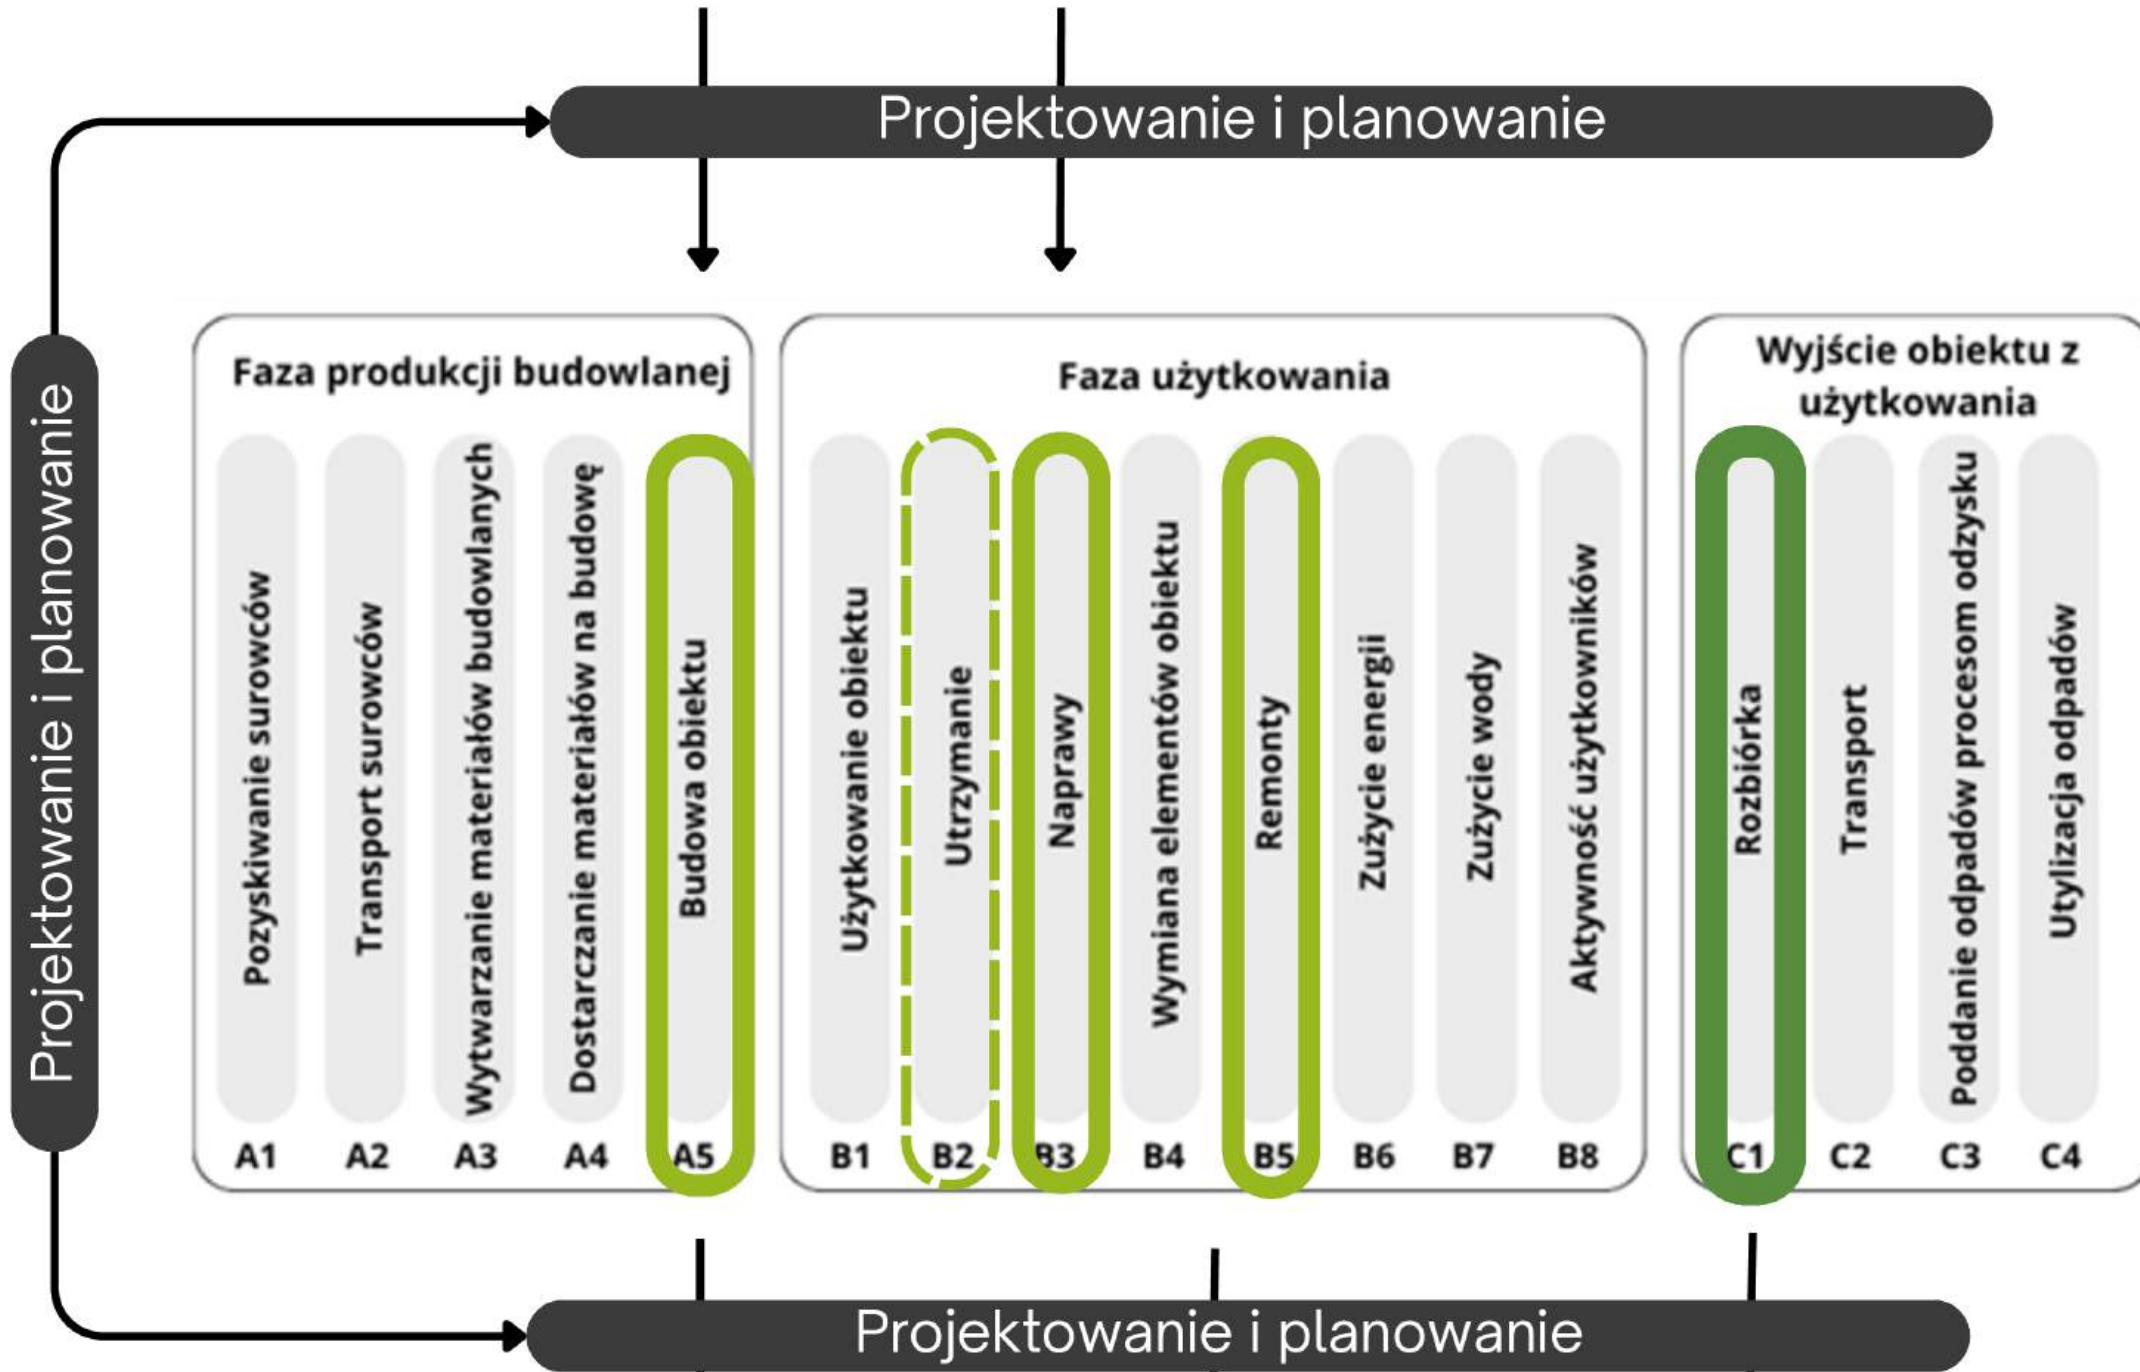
Projektowanie i planowanie

Projektowanie i planowanie

Faza produkcji budowlanej

Pozyskiwanie surowców
A1

Transport surowców
A2

Wytwarzanie materiałów budowlanych
A3

Dostarczanie materiałów na budowę
A4

Budowa obiektu
A5

Faza użytkowania

Użytkowanie obiektu
B1

Utrzymanie
B2

Naprawy
B3

Wymiana elementów obiektu
B4

Remonty
B5

Zużycie energii
B6

Zużycie wody
B7

Aktywność użytkowników
B8

Wyjście obiektu z użytkowania

Rozbiórka
C1

Transport
C2

Poddanie odpadów procesom odzysku
C3

Utylizacja odpadów
C4

Projektowanie i planowanie